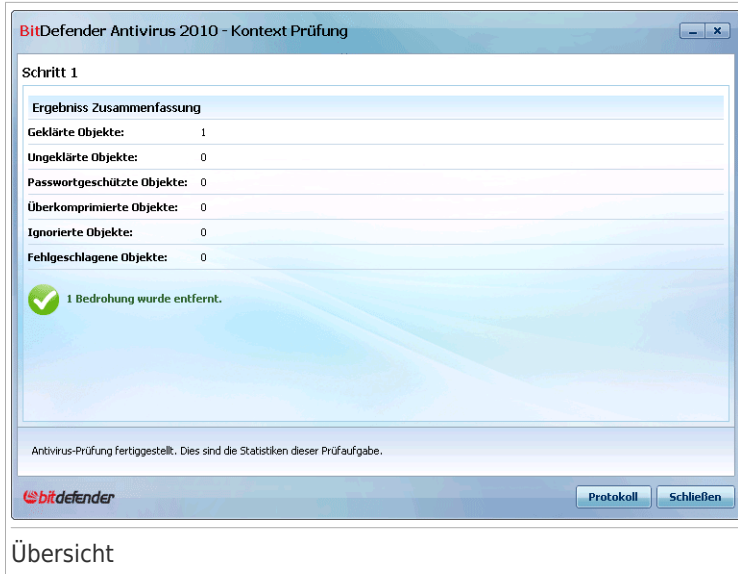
BitDefender Antivirus 2010 - Kontext Prüfung

Schritt 1

Ergebniss Zusammenfassung

| | |
|---|---|
| Geklärte Objekte: | 1 |
| Ungeklärte Objekte: | 0 |
| Passwortgeschützte Objekte: | 0 |
| Überkomprimierte Objekte: | 0 |
| Ignorierte Objekte: | 0 |
| Fehlgeschlagene Objekte: | 0 |

1 Bedrohung wurde entfernt.

Antivirus-Prüfung fertiggestellt. Dies sind die Statistiken dieser Prüfaufgabe.

bitdefender

Protokoll Schließen

Übersicht